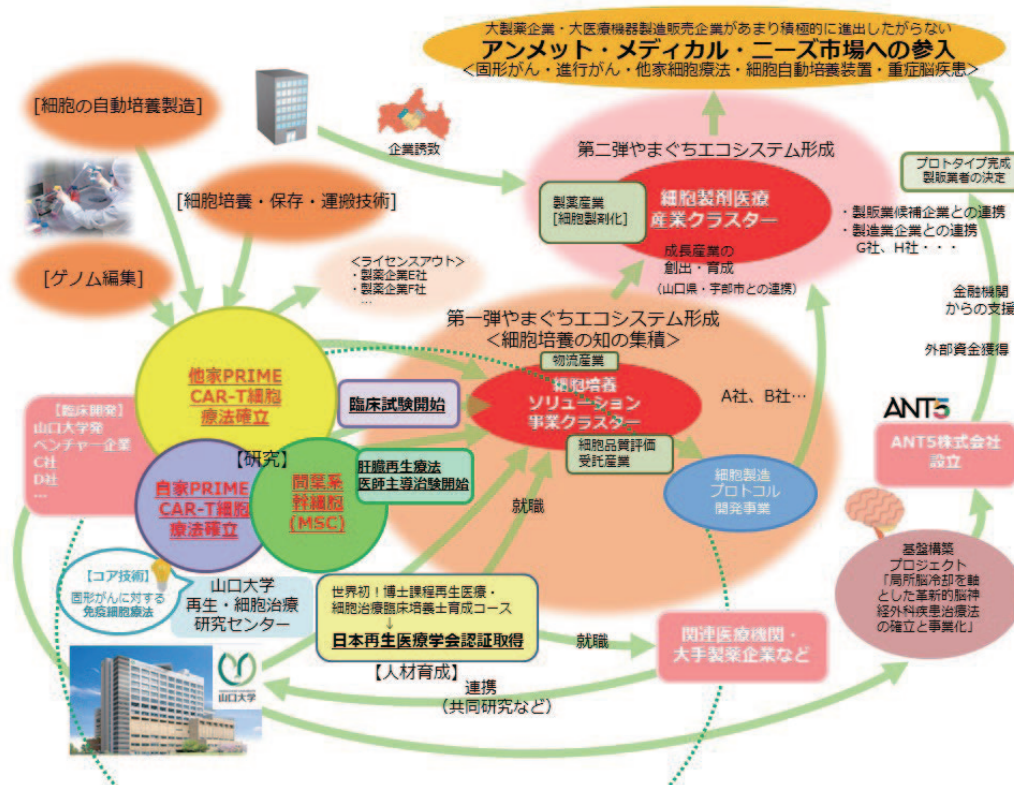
大製薬企業・大医療機器製造販売企業があまり積極的に進出したがらない
アンメット・メディカル・ニーズ市場への参入
<固形がん・進行がん・他家細胞療法・細胞自動培養装置・重症脳疾患>

[細胞の自動培養製造]

企業誘致

第二弾やまぐちエコシステム形成

製薬産業
[細胞製剤化]

細胞製剤医療
産業クラスター

成長産業の
創出・育成
(山口県・宇部市との連携)

プロトタイプ完成
製販業者の決定

・製販業候補企業との連携
・製造業企業との連携
G社、H社・・・

[細胞培養・保存・運搬技術]

<ライセンスアウト>
・製薬企業E社
・製薬企業F社
…

[ゲノム編集]

金融機関
からの支援

外部資金獲得

第一弾やまぐちエコシステム形成
<細胞培養の知の集積>

物流産業

他家PRIME
CAR-T細胞
療法確立

臨床試験開始

細胞培養
ソリューション
事業クラスター

A社、B社…

ANT5

[臨床開発]
山口大学発
ベンチャー企業
C社
D社
…

【研究】

自家PRIME
CAR-T細胞
療法確立

間葉系
幹細胞
(MSC)

肝臓再生療法
医師主導治験開始

細胞品質評価
受託産業

細胞製造
プロトコル
開発事業

ANT5株式会社
設立

就職

[コア技術]
固形がんに対する
免疫細胞療法

山口大学
再生・細胞治療
研究センター

世界初!博士課程再生医療・
細胞治療臨床培養士育成コース
↓
日本再生医療学会認証取得

基盤構築
プロジェクト
「局所脳冷却を軸
とした革新的脳神
経外科疾患治療法
の確立と事業化」

就職

関連医療機関・
大手製薬企業など

山口大学

【人材育成】

連携
(共同研究など)